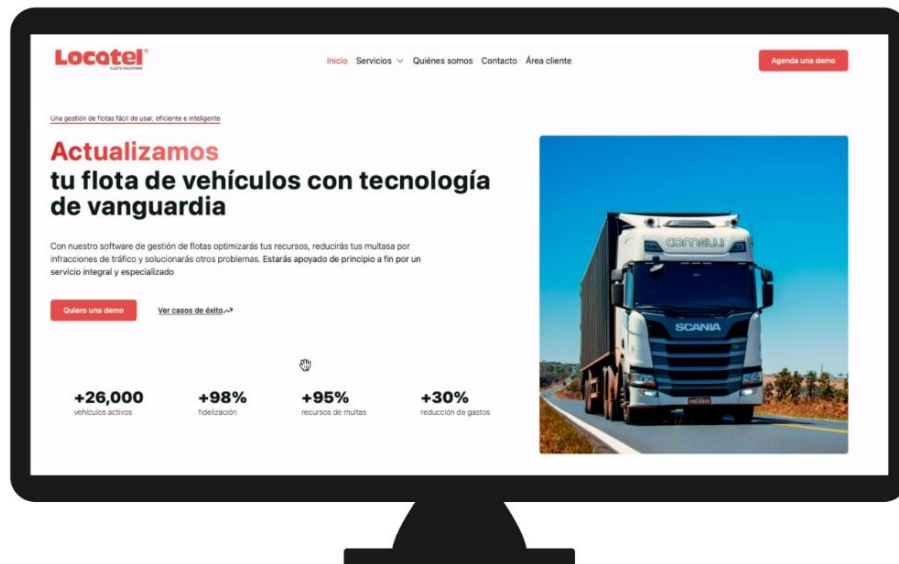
Locatel
FLEETS SOLUTIONS

Inicio Servicios Quiénes somos Contacto Área cliente

Agenda una demo

Una gestión de flotas fácil de usar, eficiente e inteligente

Actualizamos
tu flota de vehículos con tecnología de vanguardia

Con nuestro software de gestión de flotas optimizarás tus recursos, reducirás tus multasa por infracciones de tráfico y solucionarás otros problemas. Estarás apoyado de principio a fin por un servicio integral y especializado

Quiero una demo

Ver casos de éxito

+26,000
vehículos activos

+98%
fidelización

+95%
recursos de multas

+30%
reducción de gastos

SCANIA